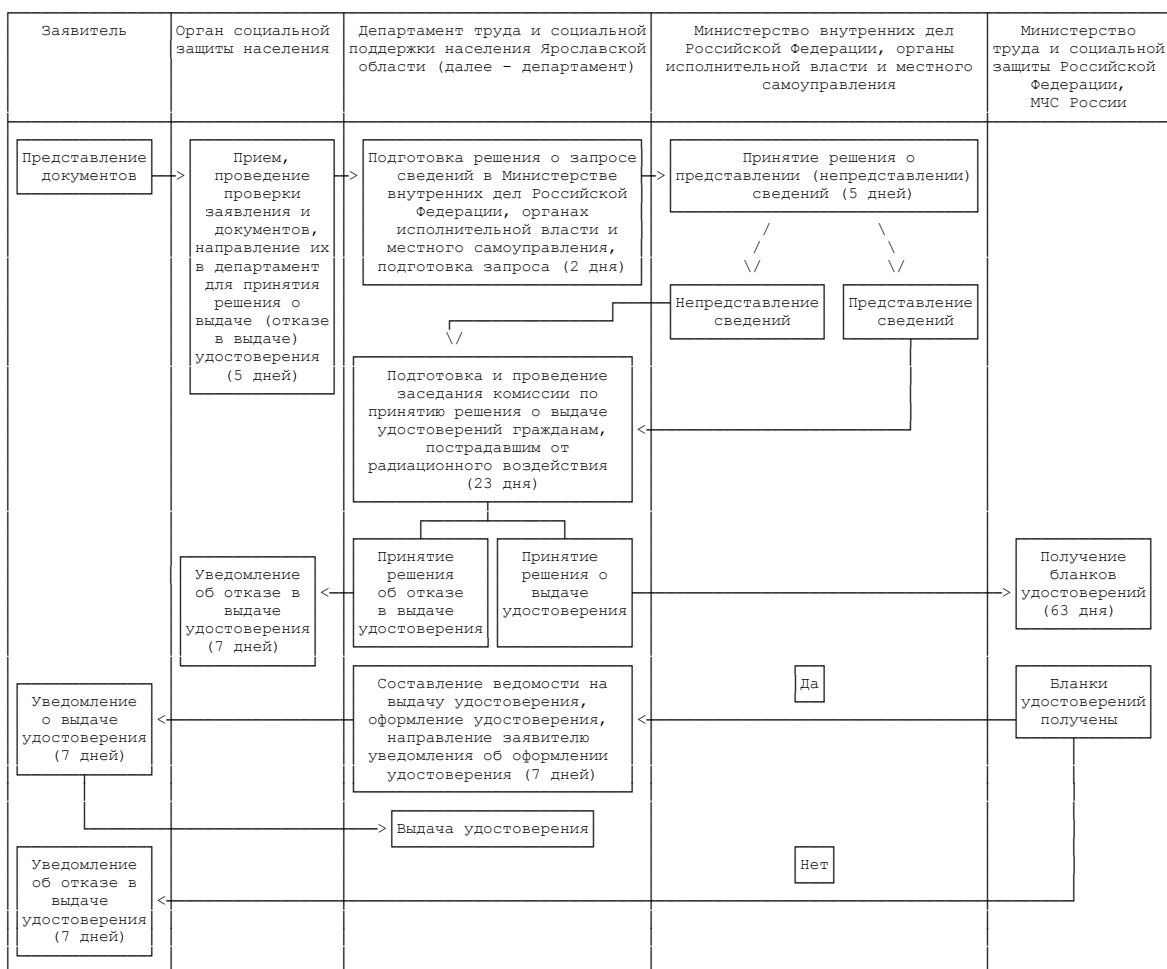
Заявитель

Орган социальной защиты населения

Департамент труда и социальной поддержки населения Ярославской области (далее - департамент)

Министерство внутренних дел Российской Федерации, органы исполнительной власти и местного самоуправления

Министерство труда и социальной защиты Российской Федерации, МЧС России

Представление документов

Прием, проведение проверки заявления и документов, направление их в департамент для принятия решения о выдаче (отказе в выдаче) удостоверения (5 дней)

Подготовка решения о запросе сведений в Министерстве внутренних дел Российской Федерации, органах исполнительной власти и местного самоуправления, подготовка запроса (2 дня)

Принятие решения о представлении (непредставлении) сведений (5 дней)

Непредставление сведений

Представление сведений

Подготовка и проведение заседания комиссии по принятию решения о выдаче удостоверений гражданам, пострадавшим от радиационного воздействия (23 дня)

Уведомление об отказе в выдаче удостоверения (7 дней)

Принятие решения об отказе в выдаче удостоверения

Принятие решения о выдаче удостоверения

Получение бланков удостоверений (63 дня)

Уведомление о выдаче удостоверения (7 дней)

Составление ведомости на выдачу удостоверения, оформление удостоверения, направление заявителю уведомления об оформлении удостоверения (7 дней)

Да

Бланки удостоверений получены

Выдача удостоверения

Уведомление об отказе в выдаче удостоверения (7 дней)

Нет